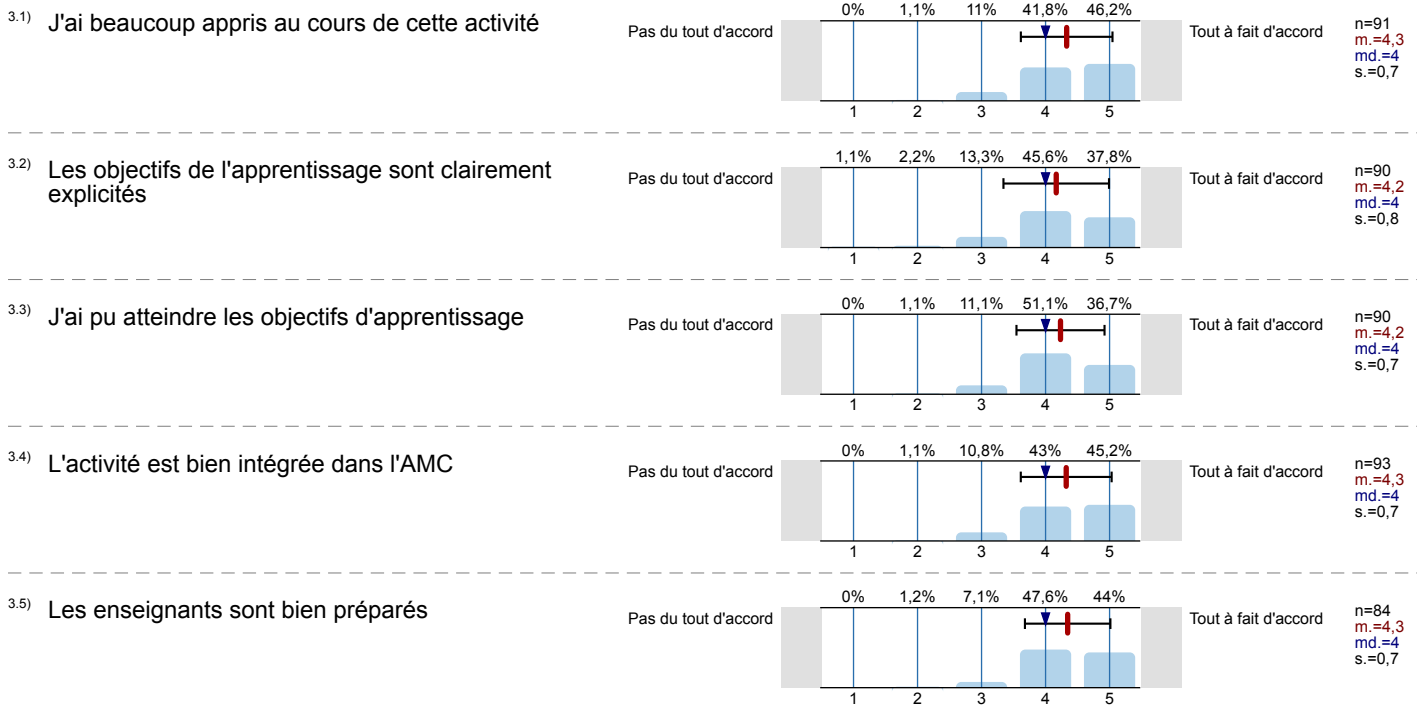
3.1) J'ai beaucoup appris au cours de cette activité

| 0% | 1,1% | 11% | 41,8% | 46,2% |
|---|---|---|---|---|
| 1 | 2 | 3 | 4 | 5 |

Pas du tout d'accord
Tout à fait d'accord
n=91
m.=4,3
md.=4
s.=0,7

3.2) Les objectifs de l'apprentissage sont clairement explicités

| 1,1% | 2,2% | 13,3% | 45,6% | 37,8% |
|---|---|---|---|---|
| 1 | 2 | 3 | 4 | 5 |

Pas du tout d'accord
Tout à fait d'accord
n=90
m.=4,2
md.=4
s.=0,8

3.3) J'ai pu atteindre les objectifs d'apprentissage

| 0% | 1,1% | 11,1% | 51,1% | 36,7% |
|---|---|---|---|---|
| 1 | 2 | 3 | 4 | 5 |

Pas du tout d'accord
Tout à fait d'accord
n=90
m.=4,2
md.=4
s.=0,7

3.4) L'activité est bien intégrée dans l'AMC

| 0% | 1,1% | 10,8% | 43% | 45,2% |
|---|---|---|---|---|
| 1 | 2 | 3 | 4 | 5 |

Pas du tout d'accord
Tout à fait d'accord
n=93
m.=4,3
md.=4
s.=0,7

3.5) Les enseignants sont bien préparés

| 0% | 1,2% | 7,1% | 47,6% | 44% |
|---|---|---|---|---|
| 1 | 2 | 3 | 4 | 5 |

Pas du tout d'accord
Tout à fait d'accord
n=84
m.=4,3
md.=4
s.=0,7